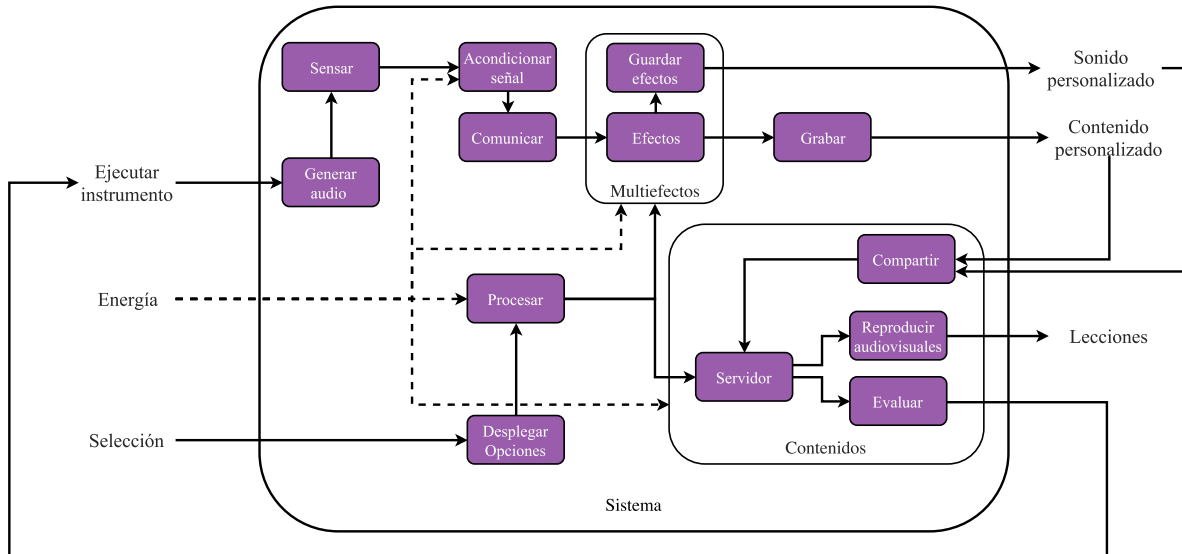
Ejecutar instrumento

Energía

Selección

Sensar

Generar audio

Acondicionar señal

Comunicar

Guardar efectos

Efectos

Multiefectos

Grabar

Sonido personalizado

Contenido personalizado

Procesar

Desplegar Opciones

Compartir

Servidor

Reproducir audiovisuales

Evaluar

Lecciones

Contenidos

Sistema